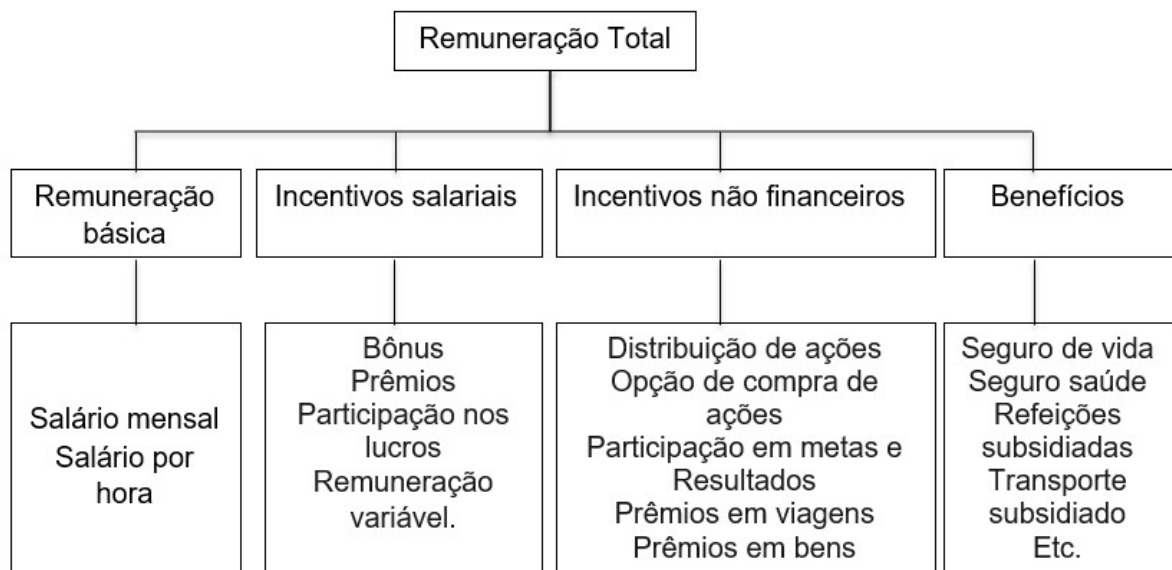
Remuneração Total

Remuneração básica

Salário mensal
Salário por hora

Incentivos salariais

Bônus
Prêmios
Participação nos lucros
Remuneração variável.

Incentivos não financeiros

Distribuição de ações
Opção de compra de ações
Participação em metas e Resultados
Prêmios em viagens
Prêmios em bens

Benefícios

Seguro de vida
Seguro saúde
Refeições subsidiadas
Transporte subsidiado
Etc.